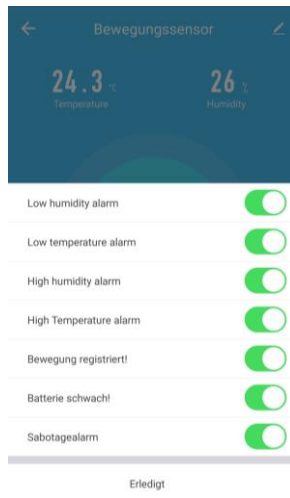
Bewegungssensor

24.3 ℃
Temperature

26 %
Humidity

Low humidity alarm

Low temperature alarm

High humidity alarm

High Temperature alarm

Bewegung registriert!

Batterie schwach!

Sabotagealarm

Erledigt